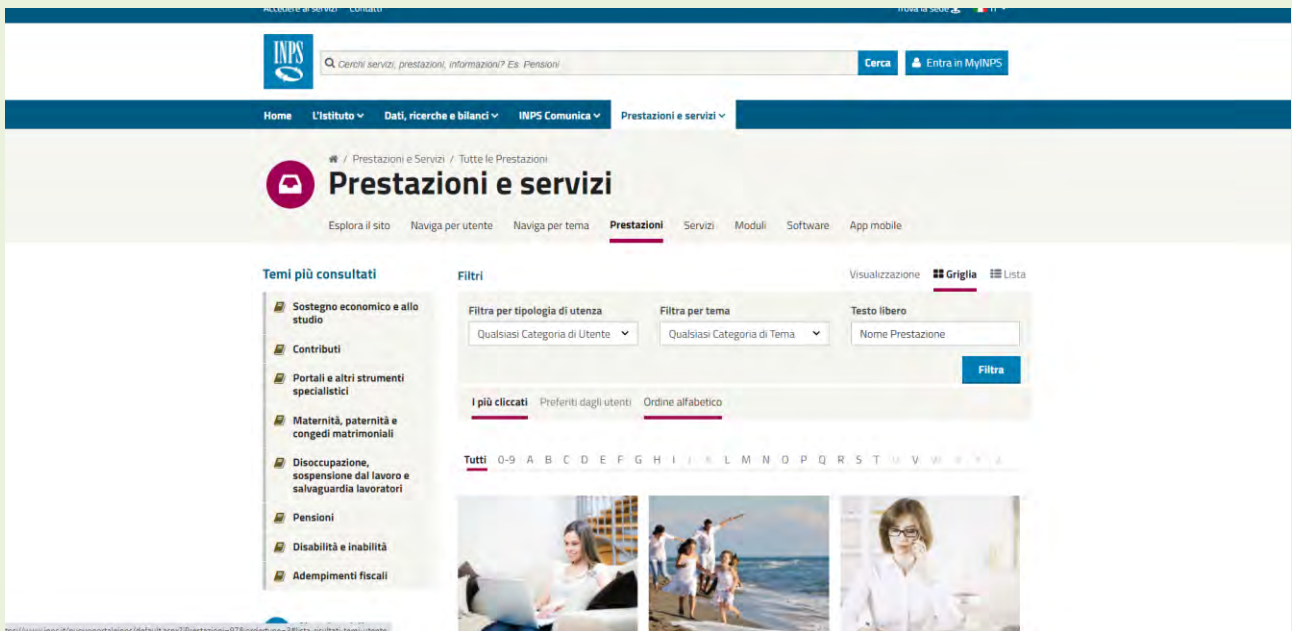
Accedere ai servizi Contatti Trova la sede IT

INPS

Cerchi servizi, prestazioni, informazioni? Es. Pensioni

Cerca

Entra in MyINPS

Home L'Istituto Dati, ricerche e bilanci INPS Comunica Prestazioni e servizi

/ Prestazioni e Servizi / Tutte le Prestazioni

Prestazioni e servizi

Esplora il sito Naviga per utente Naviga per tema Prestazioni Servizi Moduli Software App mobile

Temi più consultati

Sostegno economico e allo studio

Contributi

Portali e altri strumenti specialistici

Maternità, paternità e congedi matrimoniali

Disoccupazione, sospensione dal lavoro e salvaguardia lavoratori

Pensioni

Disabilità e inabilità

Adempimenti fiscali

Filtri

Visualizzazione Griglia Lista

Filtra per tipologia di utenza

Qualsiasi Categoria di Utente

Filtra per tema

Qualsiasi Categoria di Tema

Testo libero

Nome Prestazione

Filtra

I più cliccati Preferiti dagli utenti Ordine alfabetico

Tutti 0-9 A B C D E F G H I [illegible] L M N O P Q R S T U V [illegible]

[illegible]